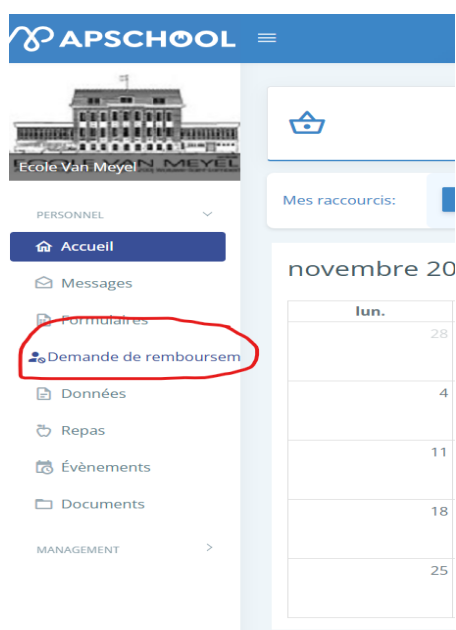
APSCHOOL

Ecole Van Meyel

PERSONNEL

Accueil

Messages

Formulaires

Demande de remboursem

Données

Repas

Évènements

Documents

MANAGEMENT

Mes raccourcis:

novembre 20

| lun. |
|---|
| 28 |
| 4 |
| 11 |
| 18 |
| 25 |